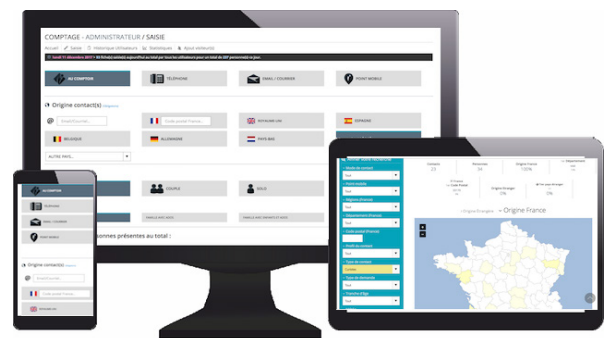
COMPTAGE - ADMINISTRATEUR / SAISIE

Accueil  Saisie  Historique utilisateurs  Statistiques  Ajout visiteur(s)

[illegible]

AU COMPTOIR
TÉLÉPHONE
EMAIL / COURRIER
POINT MOBILE

Origine contact(s)

FRANCE
ROYAUME UNI
ESPAGNE
BELGIQUE
ALLEMAGNE
PAYS BAS

AUTRE PAYS...

COUPLE
SOLO

FAMILLE AVEC ENFANTS
FAMILLE SANS ENFANTS ET BÉBÉ

personnes présentes au total :

AU COMPTOIR
TÉLÉPHONE
EMAIL / COURRIER
POINT MOBILE

Origine contact(s)

FRANCE

Mode de contact
Tout
Point mobile
Tout
Régions (France)
Tout
Département (France)
Tout
Communes (France)
Tout
Profil du contact
Tout
Type de contact
Loisirs
Type de demande
Tout
Tranche d'âge
Tout

Contacts
23
Personnes
34
Origine France
100%
Départements
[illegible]

Origine Étrangère
0%

Origine Étrangère   Origine France